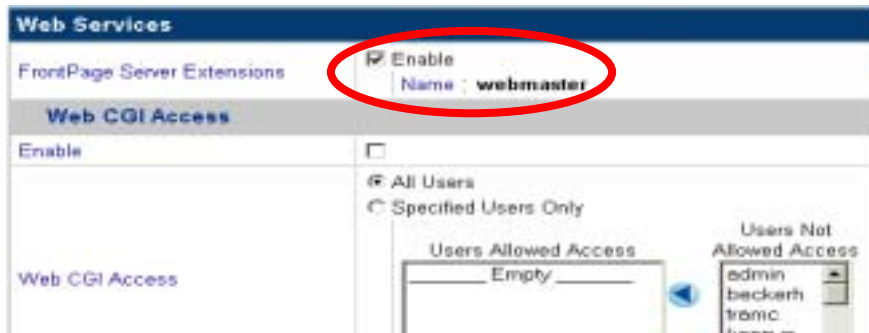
Web Services

FrontPage Server Extensions

Enable

Name : webmaster

Web CGI Access

Enable

All Users

Specified Users Only

Users Allowed Access

_______ Empty _______

Users Not Allowed Access

admin
beckerh
tramc
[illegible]

Web CGI Access